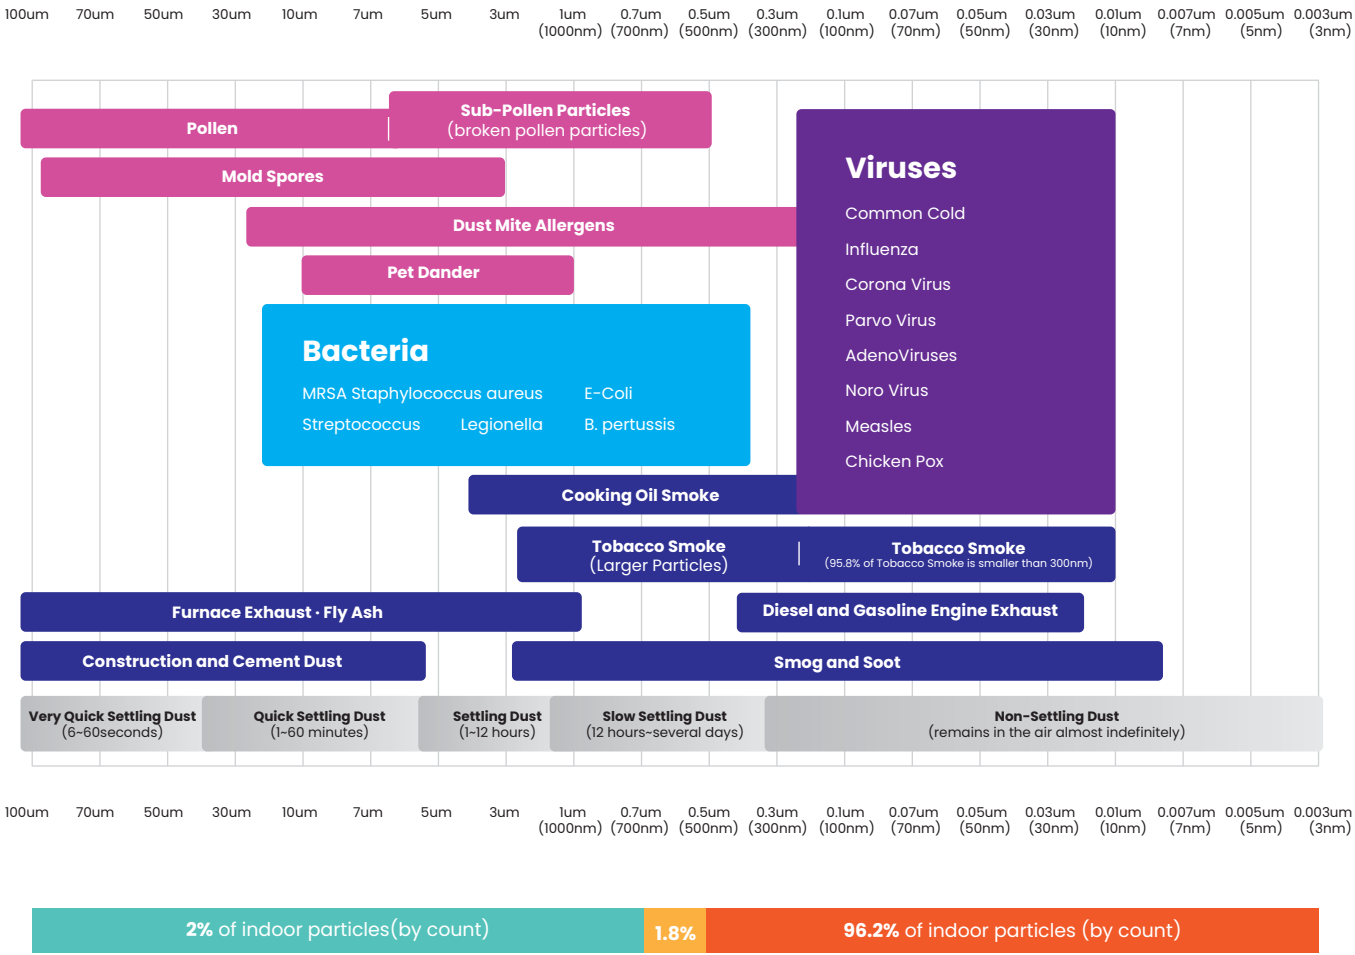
100um 70um 50um 30um 10um 7um 5um 3um 1um (1000nm) 0.7um (700nm) 0.5um (500nm) 0.3um (300nm) 0.1um (100nm) 0.07um (70nm) 0.05um (50nm) 0.03um (30nm) 0.01um (10nm) 0.007um (7nm) 0.005um (5nm) 0.003um (3nm)

Pollen

Sub-Pollen Particles
(broken pollen particles)

Mold Spores

Dust Mite Allergens

Pet Dander

Viruses
Common Cold
Influenza
Corona Virus
Parvo Virus
AdenoViruses
Noro Virus
Measles
Chicken Pox

Bacteria
MRSA Staphylococcus aureus
E-Coli
Streptococcus
Legionella
B. pertussis

Cooking Oil Smoke

Tobacco Smoke
(Larger Particles)

Tobacco Smoke
(95.8% of Tobacco Smoke is smaller than 300nm)

Furnace Exhaust · Fly Ash

Diesel and Gasoline Engine Exhaust

Construction and Cement Dust

Smog and Soot

Very Quick Settling Dust
(6~60seconds)

Quick Settling Dust
(1~60 minutes)

Settling Dust
(1~12 hours)

Slow Settling Dust
(12 hours~several days)

Non-Settling Dust
(remains in the air almost indefinitely)

100um 70um 50um 30um 10um 7um 5um 3um 1um (1000nm) 0.7um (700nm) 0.5um (500nm) 0.3um (300nm) 0.1um (100nm) 0.07um (70nm) 0.05um (50nm) 0.03um (30nm) 0.01um (10nm) 0.007um (7nm) 0.005um (5nm) 0.003um (3nm)

2% of indoor particles(by count)

1.8%

96.2% of indoor particles (by count)